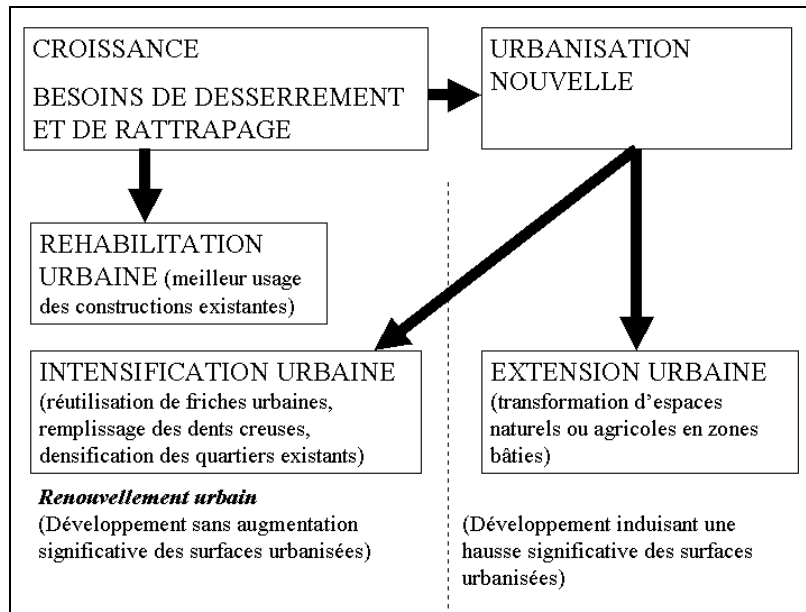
CROISSANCE

BESOINS DE DESSERREMENT ET DE RATTRAPAGE

URBANISATION NOUVELLE

REHABILITATION URBAINE (meilleur usage des constructions existantes)

INTENSIFICATION URBAINE (réutilisation de friches urbaines, remplissage des dents creuses, densification des quartiers existants)

EXTENSION URBAINE (transformation d'espaces naturels ou agricoles en zones bâties)

*Renouvellement urbain*
(Développement sans augmentation significative des surfaces urbanisées)

(Développement induisant une hausse significative des surfaces urbanisées)